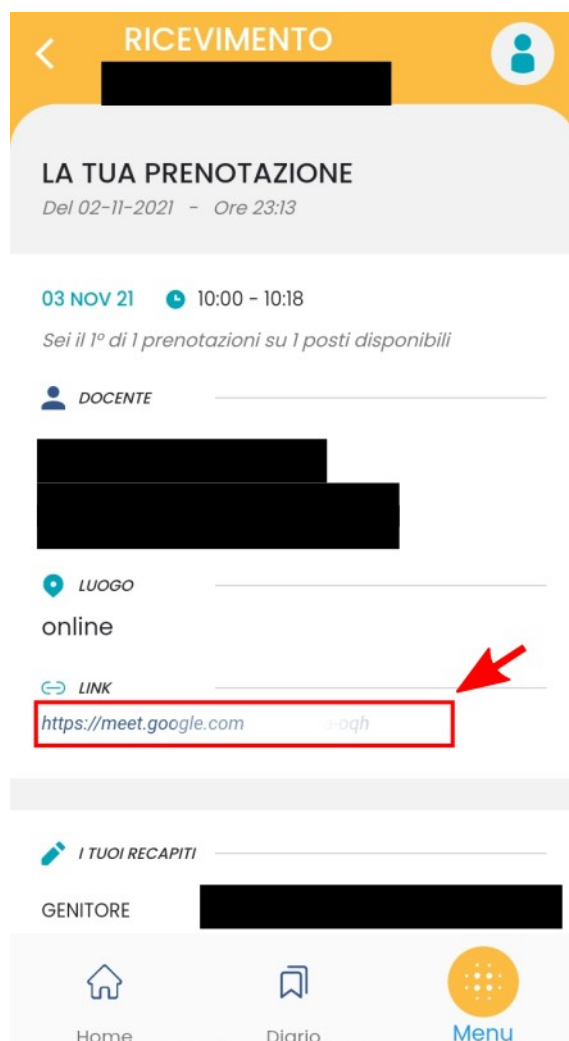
RICEVIMENTO

LA TUA PRENOTAZIONE
Del 02-11-2021 - Ore 23:13

03 NOV 21 10:00 - 10:18
Sei il 1° di 1 prenotazioni su 1 posti disponibili

DOCENTE

LUOGO
online

LINK
https://meet.google.com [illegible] -oqh

I TUOI RECAPITI
GENITORE

Home Diario Menu